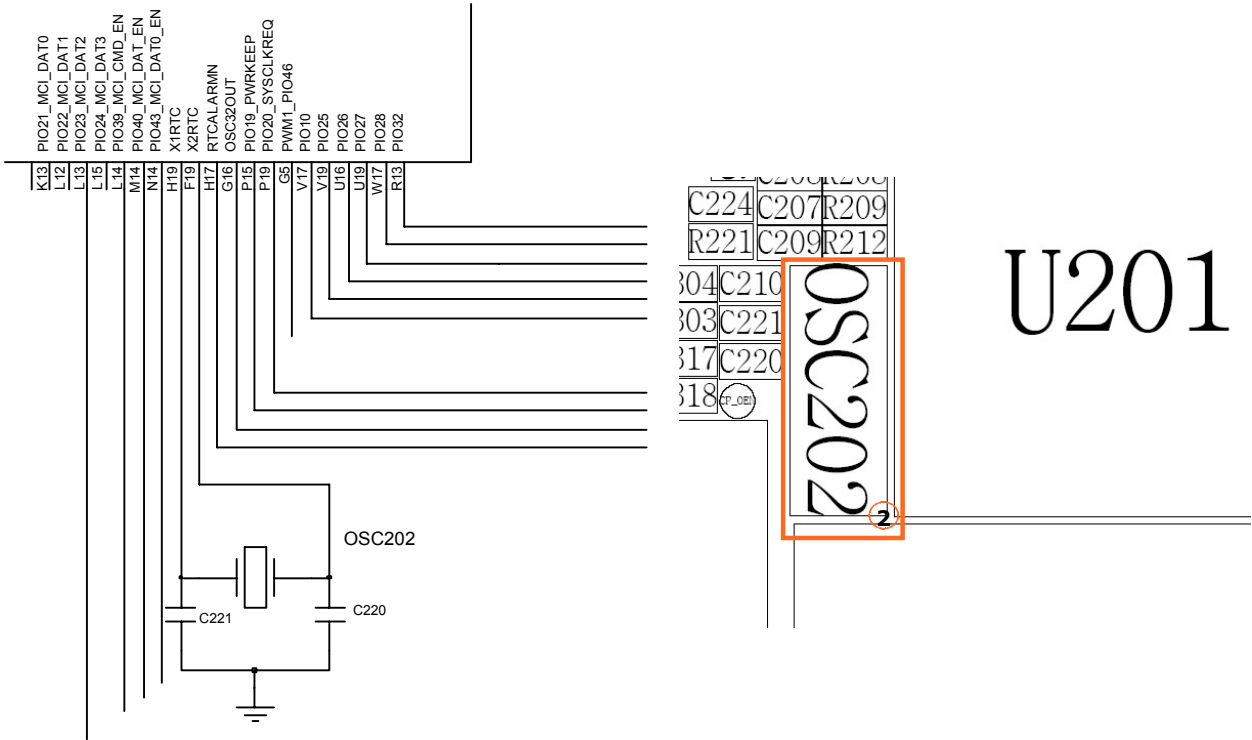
PIO21_MCI_DAT0
PIO22_MCI_DAT1
PIO23_MCI_DAT2
PIO24_MCI_DAT3
PIO39_MCI_CMD_EN
PIO40_MCI_DAT_EN
PIO43_MCI_DAT0_EN
X1RTC
X2RTC
RTCALARMN
OSC32OUT
PIO19_PWRKEEP
PIO20_SYSCLKREQ
PWM1_PIO46
PIO10
PIO25
PIO26
PIO27
PIO28
PIO32

K13
L12
L13
L15
L14
M14
N14
H19
F19
H17
G16
P15
P19
G5
V17
V19
U16
U19
W17
R13

OSC202
C221
C220

C224
C207
R209
R221
C209
R212
304
C210
303
C221
317
C220
318
CP_OE
OSC202
2
U201